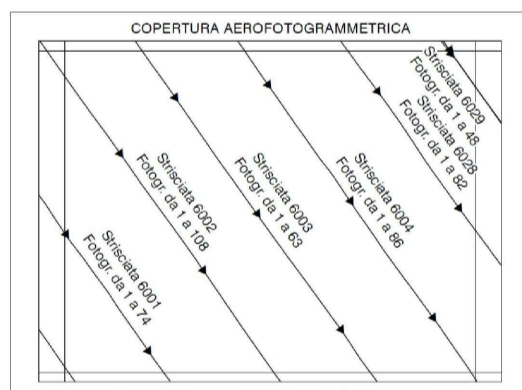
COPERTURA AEROFOTOGRAMMETRICA

Strisciata 6029
Fotogr. da 1 a 48

Strisciata 6028
Fotogr. da 1 a 82

Strisciata 6004
Fotogr. da 1 a 86

Strisciata 6003
Fotogr. da 1 a 63

Strisciata 6002
Fotogr. da 1 a 108

Strisciata 6001
Fotogr. da 1 a 74